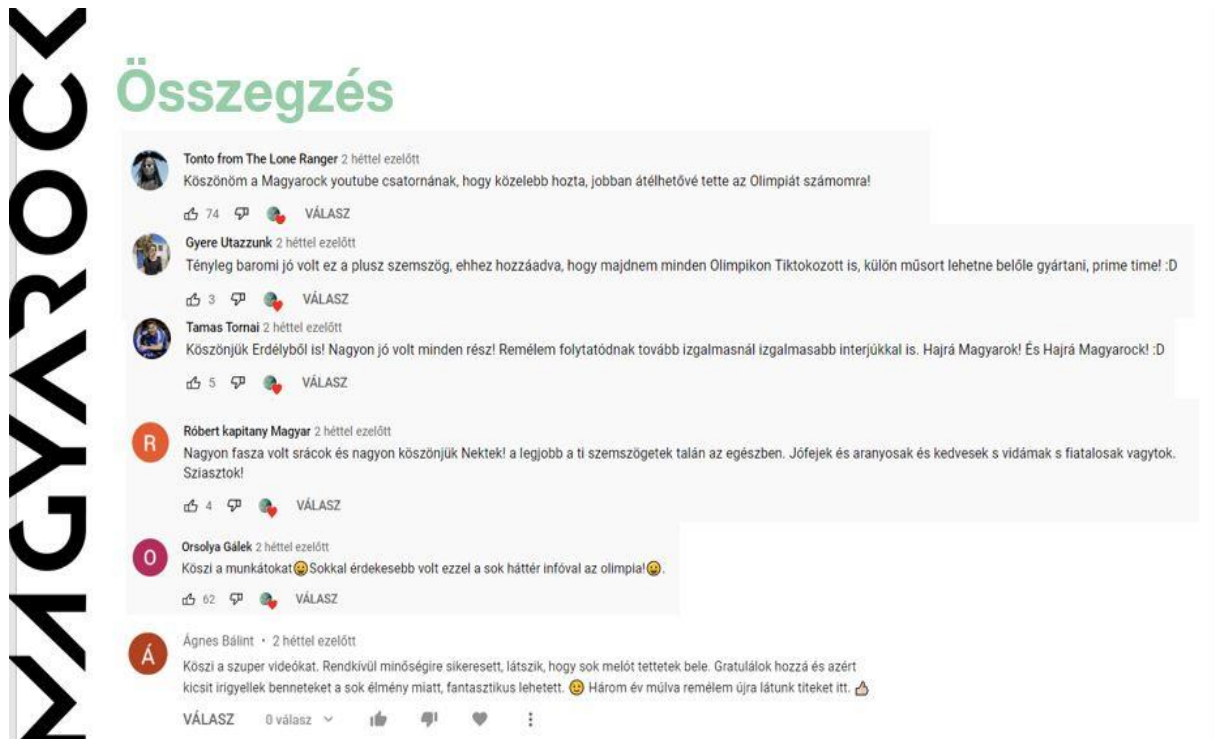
MAGYAROCK

Összegzés

Tonto from The Lone Ranger 2 héttel ezelőtt
Köszönöm a Magyarock youtube csatornának, hogy közelebb hozta, jobban átélhetővé tette az Olimpiát számomra!
74 VÁLASZ

Gyere Utazzunk 2 héttel ezelőtt
Tényleg baromi jó volt ez a plusz szemszög, ehhez hozzáadva, hogy majdnem minden Olimpikon Tiktokozott is, külön műsort lehetne belőle gyártani, prime time! :D
3 VÁLASZ

Tamas Tornai 2 héttel ezelőtt
Köszönjük Erdélyből is! Nagyon jó volt minden rész! Remélem folytatódnak tovább izgalmasnál izgalmasabb interjúkkal is. Hajrá Magyarok! És Hajrá Magyarock! :D
5 VÁLASZ

Róbert kapitany Magyar 2 héttel ezelőtt
Nagyon fasza volt srácok és nagyon köszönjük Nektek! a legjobb a ti szemszögetek talán az egészben. Jófejek és aranyosak és kedvesek s vidámak s fiatalosak vagytok. Sziasztok!
4 VÁLASZ

Orsolya Gálek 2 héttel ezelőtt
Köszi a munkátokat😀Sokkal érdekesebb volt ezzel a sok háttér infóval az olimpia!😀.
62 VÁLASZ

Ágnes Bálint • 2 héttel ezelőtt
Köszi a szuper videókat. Rendkívül minőségire sikeresett, látszik, hogy sok melót tettetek bele. Gratulálok hozzá és azért kicsit irigyellek benneteket a sok élmény miatt, fantasztikus lehetett. 😀 Három év múlva remélem újra látunk titeket itt. 👍
VÁLASZ 0 válasz